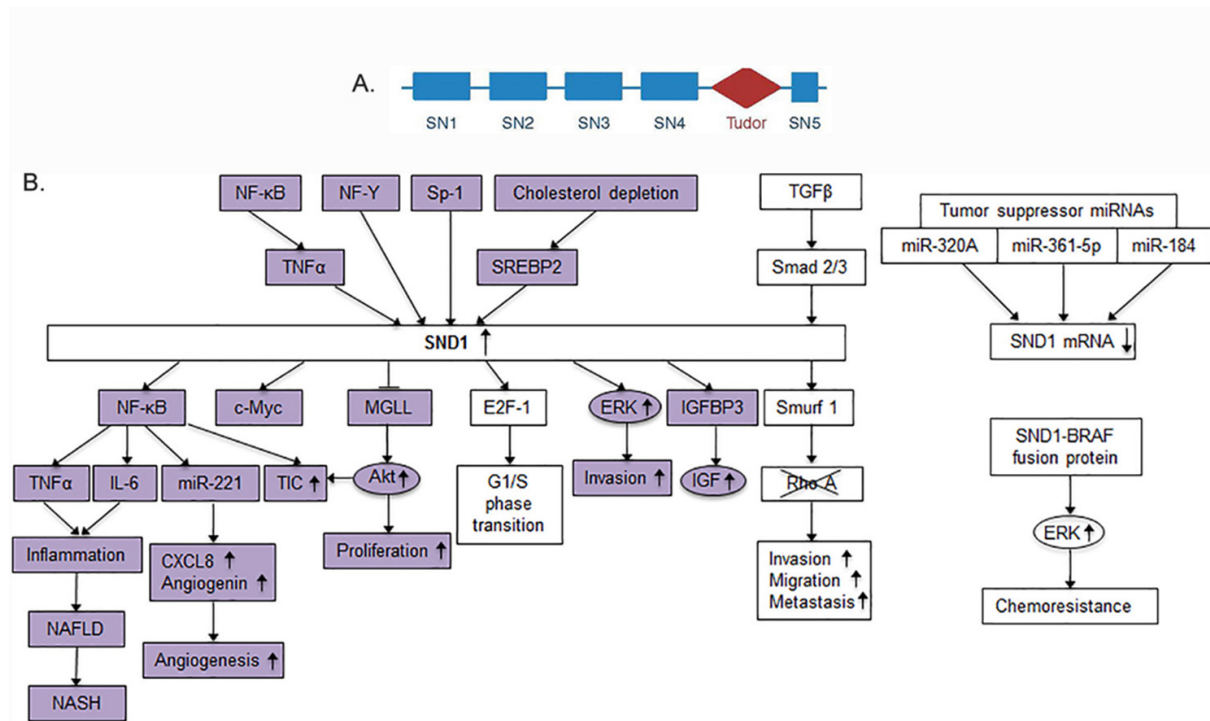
A.

SN1 SN2 SN3 SN4 Tudor SN5

B.

NF-κB NF-Y Sp-1 Cholesterol depletion

TNFα SREBP2

TGFβ

Smad 2/3

Tumor suppressor miRNAs

miR-320A miR-361-5p miR-184

SND1 mRNA ↓

SND1 ↑

NF-κB c-Myc MGLL E2F-1 ERK ↑ IGFBP3 Smurf 1

TNFα IL-6 miR-221 TIC ↑ Akt ↑

G1/S phase transition

Invasion ↑ IGF ↑

Rho A

Inflammation

CXCL8 ↑ Angiogenin ↑

Proliferation ↑

Invasion ↑ Migration ↑ Metastasis ↑

SND1-BRAF fusion protein

ERK ↑

Chemoresistance

NAFLD

Angiogenesis ↑

NASH